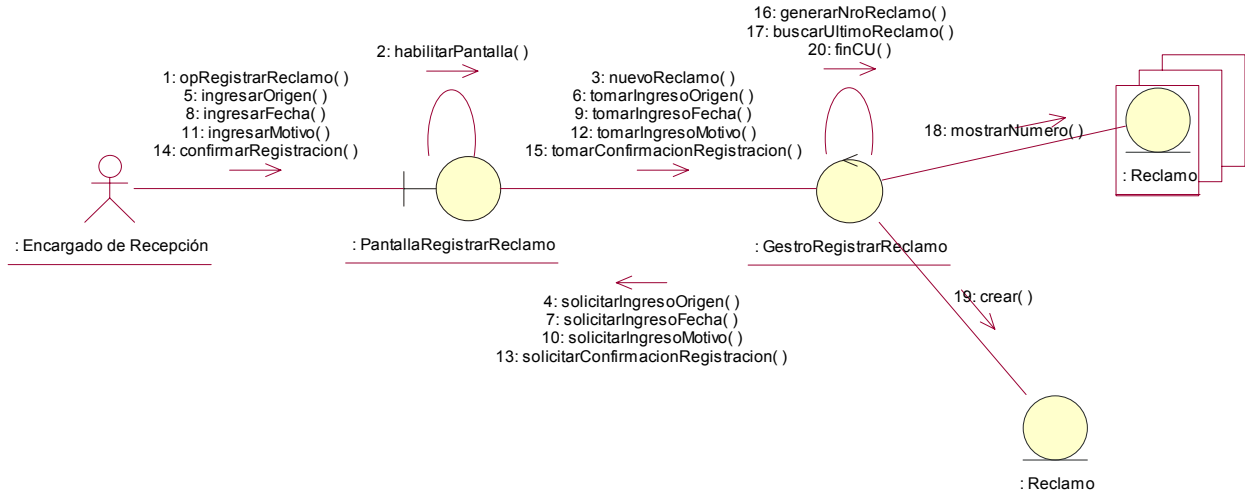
16: generarNroReclamo( )
17: buscarUltimoReclamo( )
20: finCU( )

2: habilitarPantalla( )

1: opRegistrarReclamo( )
5: ingresarOrigen( )
8: ingresarFecha( )
11: ingresarMotivo( )
14: confirmarRegistracion( )

3: nuevoReclamo( )
6: tomarIngresoOrigen( )
9: tomarIngresoFecha( )
12: tomarIngresoMotivo( )
15: tomarConfirmacionRegistracion( )

18: mostrarNumero( )

: Reclamo

: Encargado de Recepción

: PantallaRegistrarReclamo

: GestroRegistrarReclamo

4: solicitarIngresoOrigen( )
7: solicitarIngresoFecha( )
10: solicitarIngresoMotivo( )
13: solicitarConfirmacionRegistracion( )

19: crear( )

: Reclamo